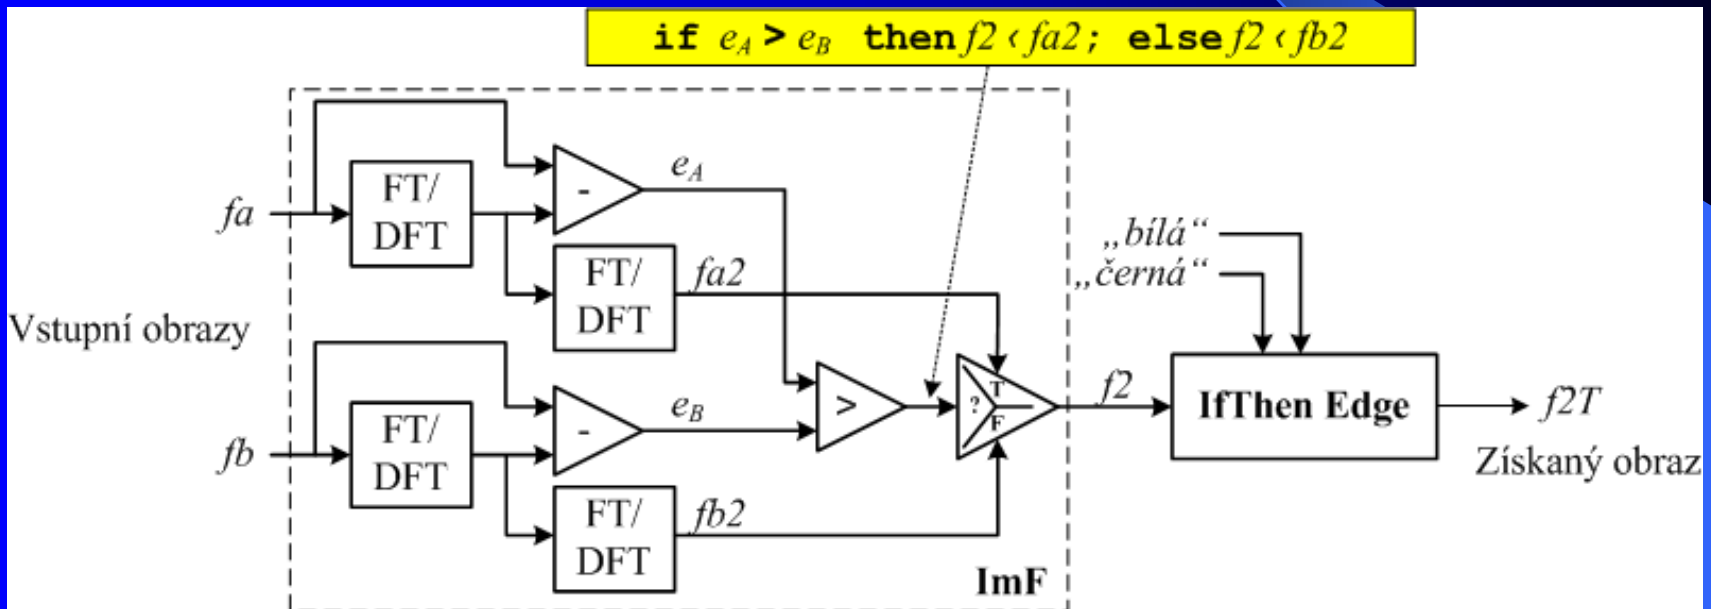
**if** $e_A$ **>** $e_B$ **then** $f2 \leftarrow fa2$; **else** $f2 \leftarrow fb2$

fa

FT/ DFT

-

$e_A$

FT/ DFT

fa2

Vstupní obrazy

fb

FT/ DFT

-

$e_B$

>

?

T

F

FT/ DFT

fb2

ImF

„bílá“

„černá“

f2

IfThen Edge

f2T

Získaný obraz